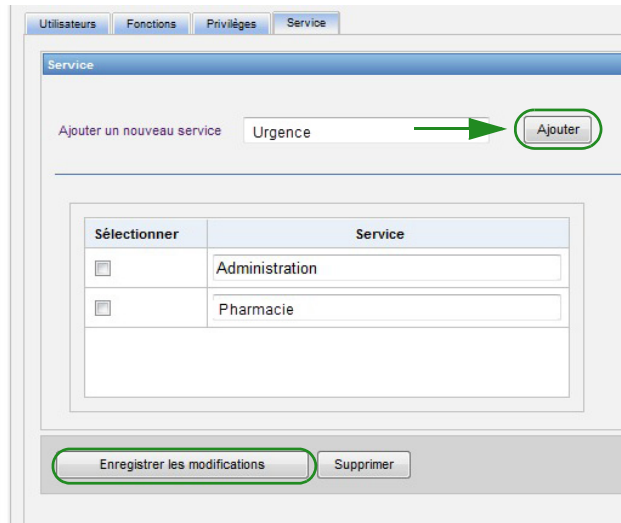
Utilisateurs | Fonctions | Privilèges | Service

Service

Ajouter un nouveau service Urgence Ajouter

| Sélectionner | Service |
|---|---|
| ☐ | Administration |
| ☐ | Pharmacie |

Enregistrer les modifications Supprimer